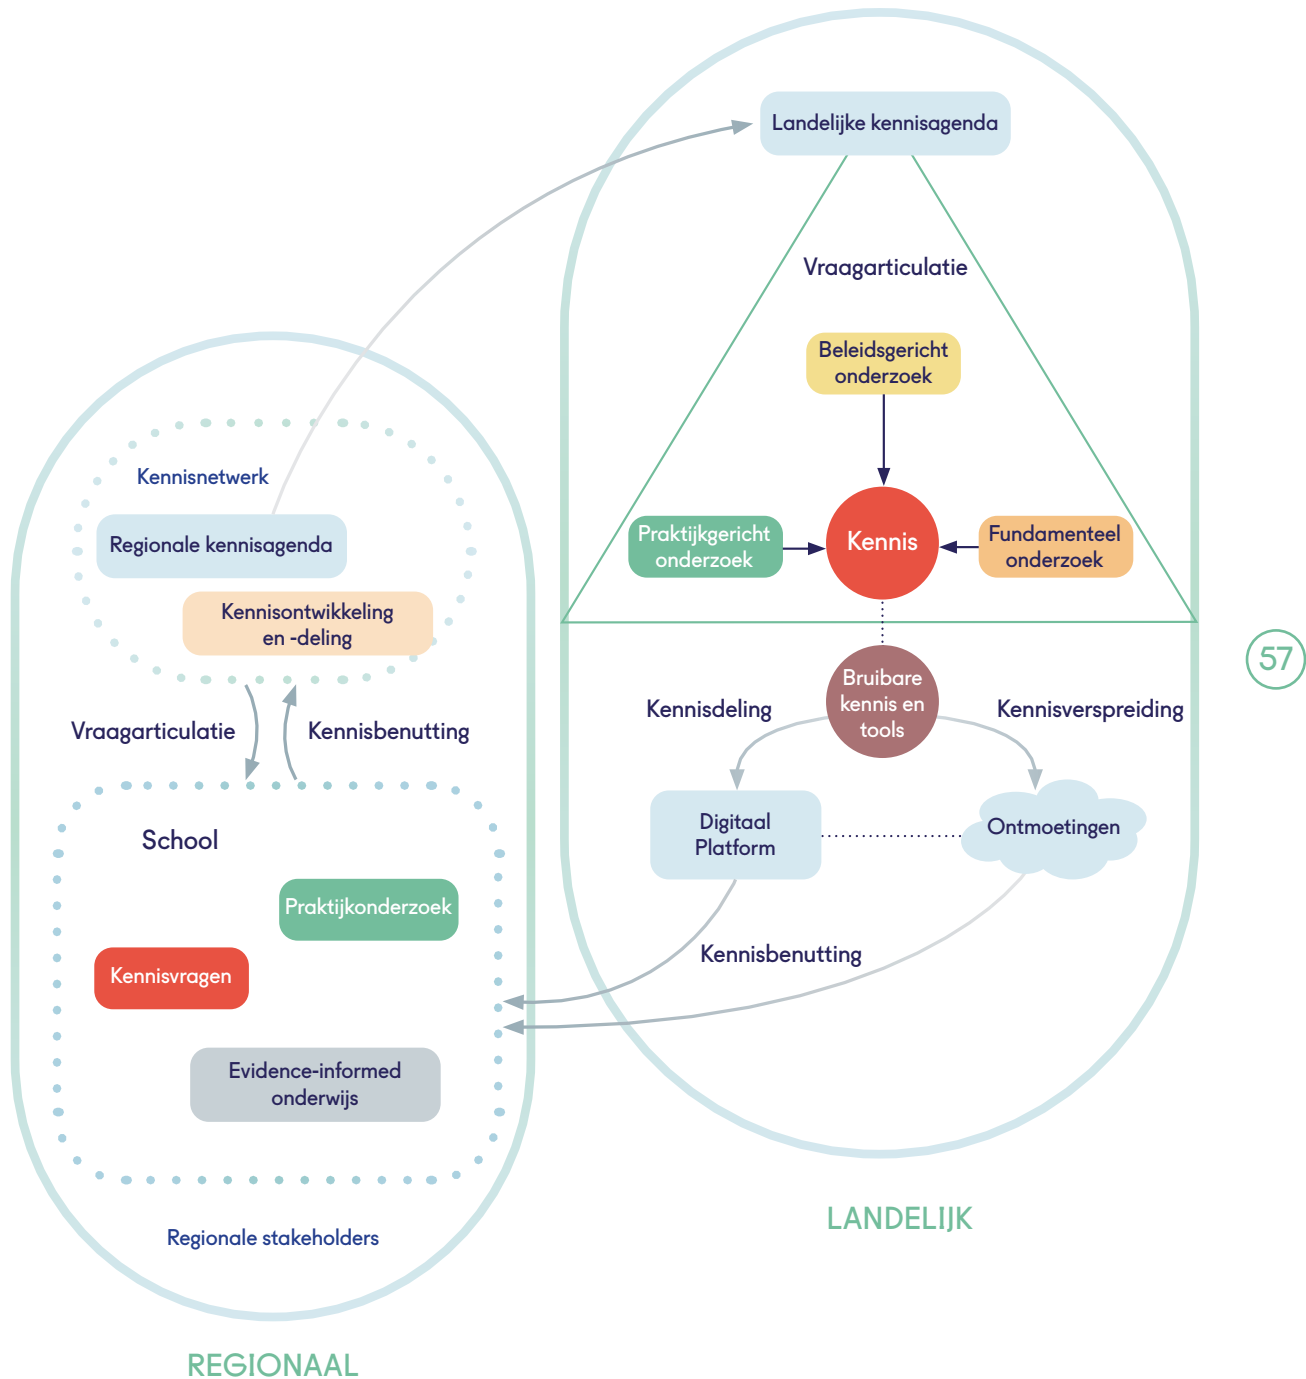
Landelijke kennisagenda

Vraagarticulatie

Beleidsgericht onderzoek

Praktijkgericht onderzoek

Kennis

Fundamenteel onderzoek

Bruibare kennis en tools

Kennisdeling

Kennisverspreiding

Digitaal Platform

Ontmoetingen

Kennisbenutting

LANDELIJK

57

Kennisnetwerk

Regionale kennisagenda

Kennisontwikkeling en -deling

Vraagarticulatie

Kennisbenutting

School

Praktijkonderzoek

Kennisvragen

Evidence-informed onderwijs

Regionale stakeholders

REGIONAAL